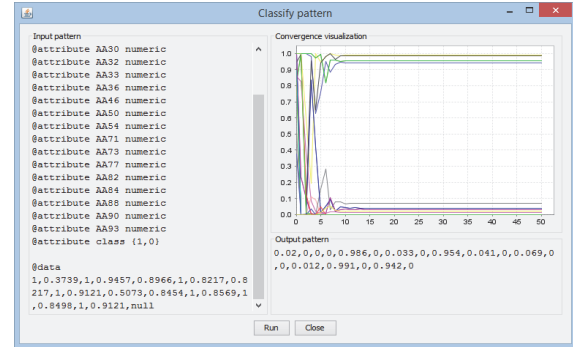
Classify pattern

Input pattern
@attribute AA30 numeric
@attribute AA32 numeric
@attribute AA33 numeric
@attribute AA36 numeric
@attribute AA46 numeric
@attribute AA50 numeric
@attribute AA54 numeric
@attribute AA71 numeric
@attribute AA73 numeric
@attribute AA77 numeric
@attribute AA82 numeric
@attribute AA84 numeric
@attribute AA88 numeric
@attribute AA90 numeric
@attribute AA93 numeric
@attribute class {1,0}

@data
1,0.3739,1,0.9457,0.8966,1,0.8217,0.8217,1,0.9121,0.5073,0.8454,1,0.8569,1,0.8498,1,0.9121,null

Convergence visualization
1.0
0.9
0.8
0.7
0.6
0.5
0.4
0.3
0.2
0.1
0.0
0 5 10 15 20 25 30 35 40 45 50

Output pattern
0.02,0,0,0,0,0.986,0,0.033,0,0.954,0.041,0,0.069,0,0,0.012,0.991,0,0.942,0

Run Close